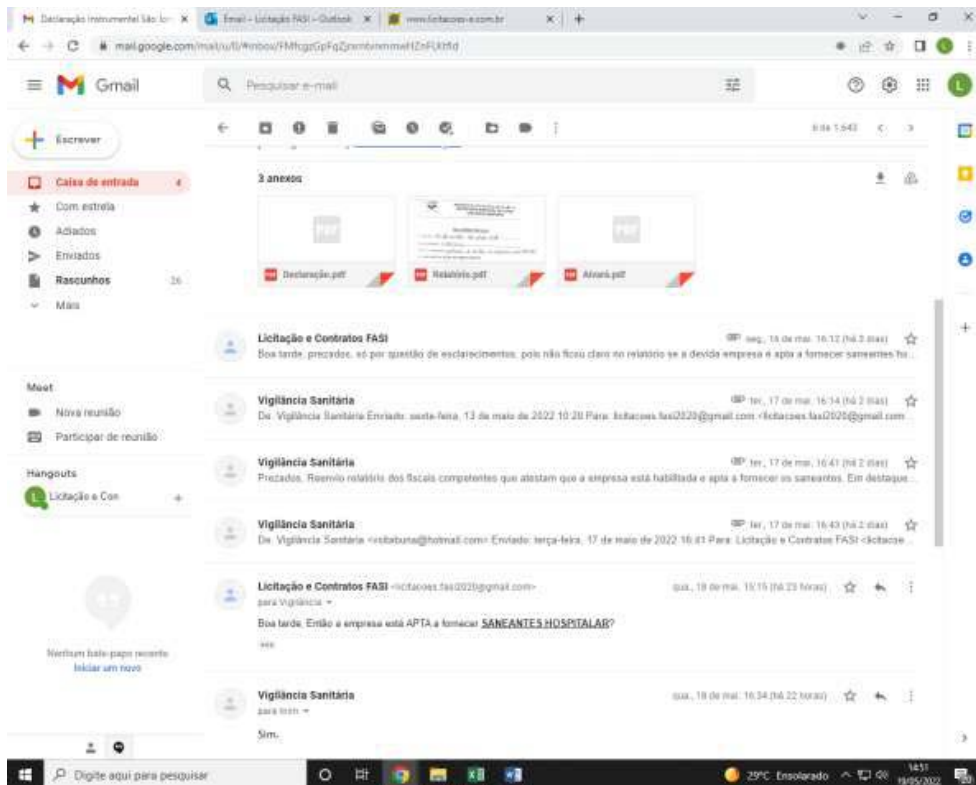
Declaração Instrumental São Lo ×
Email - Licitação FASI - Outlook ×
www.licitacoes-e.com.br ×

mail.google.com/mail/u/0/#inbox/FMfcgzGpFqZjrmbmmmwHZnFUtfd

Gmail
Pesquisar e-mail

Escrever
Caixa de entrada 4
Com estrela
Adiados
Enviados
Rascunhos 26
Mais

Meet
Nova reunião
Participar de reunião

Hangouts
Licitação e Con +

Nenhum bate-papo recente
Iniciar um novo

6 de 1.643

3 anexos
Declaração.pdf
Relatório.pdf
Alvará.pdf

Licitação e Contratos FASI
seg., 16 de mai. 16:12 (há 2 dias)
Boa tarde, prezados, só por questão de esclarecimentos, pois não ficou claro no relatório se a devida empresa é apta a fornecer saneantes ho...

Vigilância Sanitária
ter., 17 de mai. 16:14 (há 2 dias)
De: Vigilância Sanitária Enviado: sexta-feira, 13 de maio de 2022 10:20 Para: licitacoes.fasi2020@gmail.com <licitacoes.fasi2020@gmail.com

Vigilância Sanitária
ter., 17 de mai. 16:41 (há 2 dias)
Prezados, Reenvio relatório dos fiscais competentes que atestam que a empresa está habilitada e apta a fornecer os saneantes. Em destaque...

Vigilância Sanitária
ter., 17 de mai. 16:43 (há 2 dias)
De: Vigilância Sanitária <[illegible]@hotmail.com> Enviado: terça-feira, 17 de maio de 2022 16:41 Para: Licitação e Contratos FASI <licitacoe...

Licitação e Contratos FASI <licitacoes.fasi2020@gmail.com>
para Vigilância
qua., 18 de mai. 15:15 (há 23 horas)
Boa tarde, Então a empresa está APTA a fornecer SANEANTES HOSPITALAR?
...

Vigilância Sanitária
para mim
qua., 18 de mai. 16:34 (há 22 horas)
Sim.

Digite aqui para pesquisar
29°C Ensolarado
14:51
19/05/2022